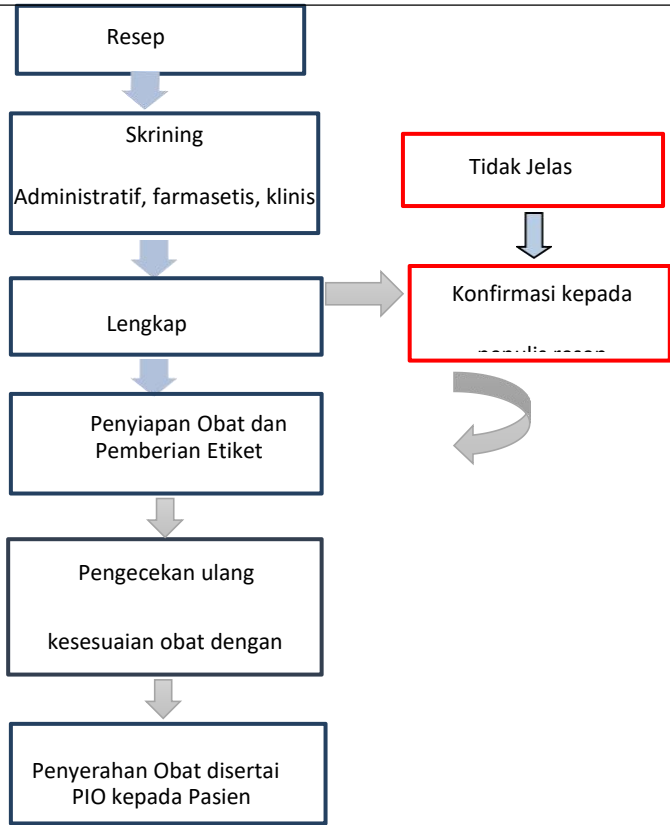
Resep

Skrining

Administratif, farmasetis, klinis

Tidak Jelas

Lengkap

Konfirmasi kepada

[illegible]

Penyiapan Obat dan Pemberian Etiket

Pengecekan ulang

kesesuaian obat dengan

Penyerahan Obat disertai PIO kepada Pasien